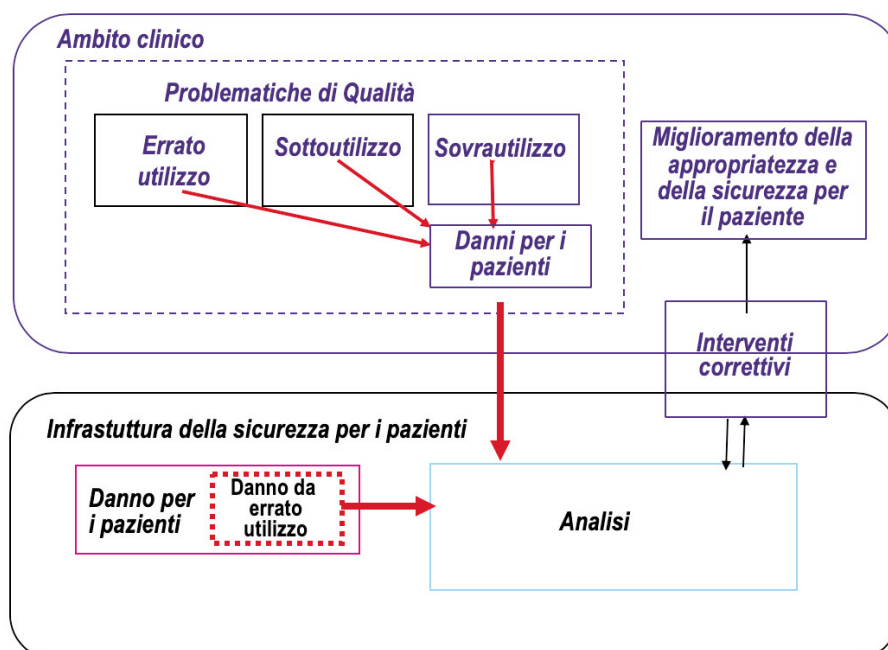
Ambito clinico

Problematiche di Qualità

Errato utilizzo

Sottoutilizzo

Sovrautilizzo

Danni per i pazienti

Miglioramento della appropriatezza e della sicurezza per il paziente

Interventi correttivi

Infrastuttura della sicurezza per i pazienti

Danno per i pazienti

Danno da errato utilizzo

Analisi